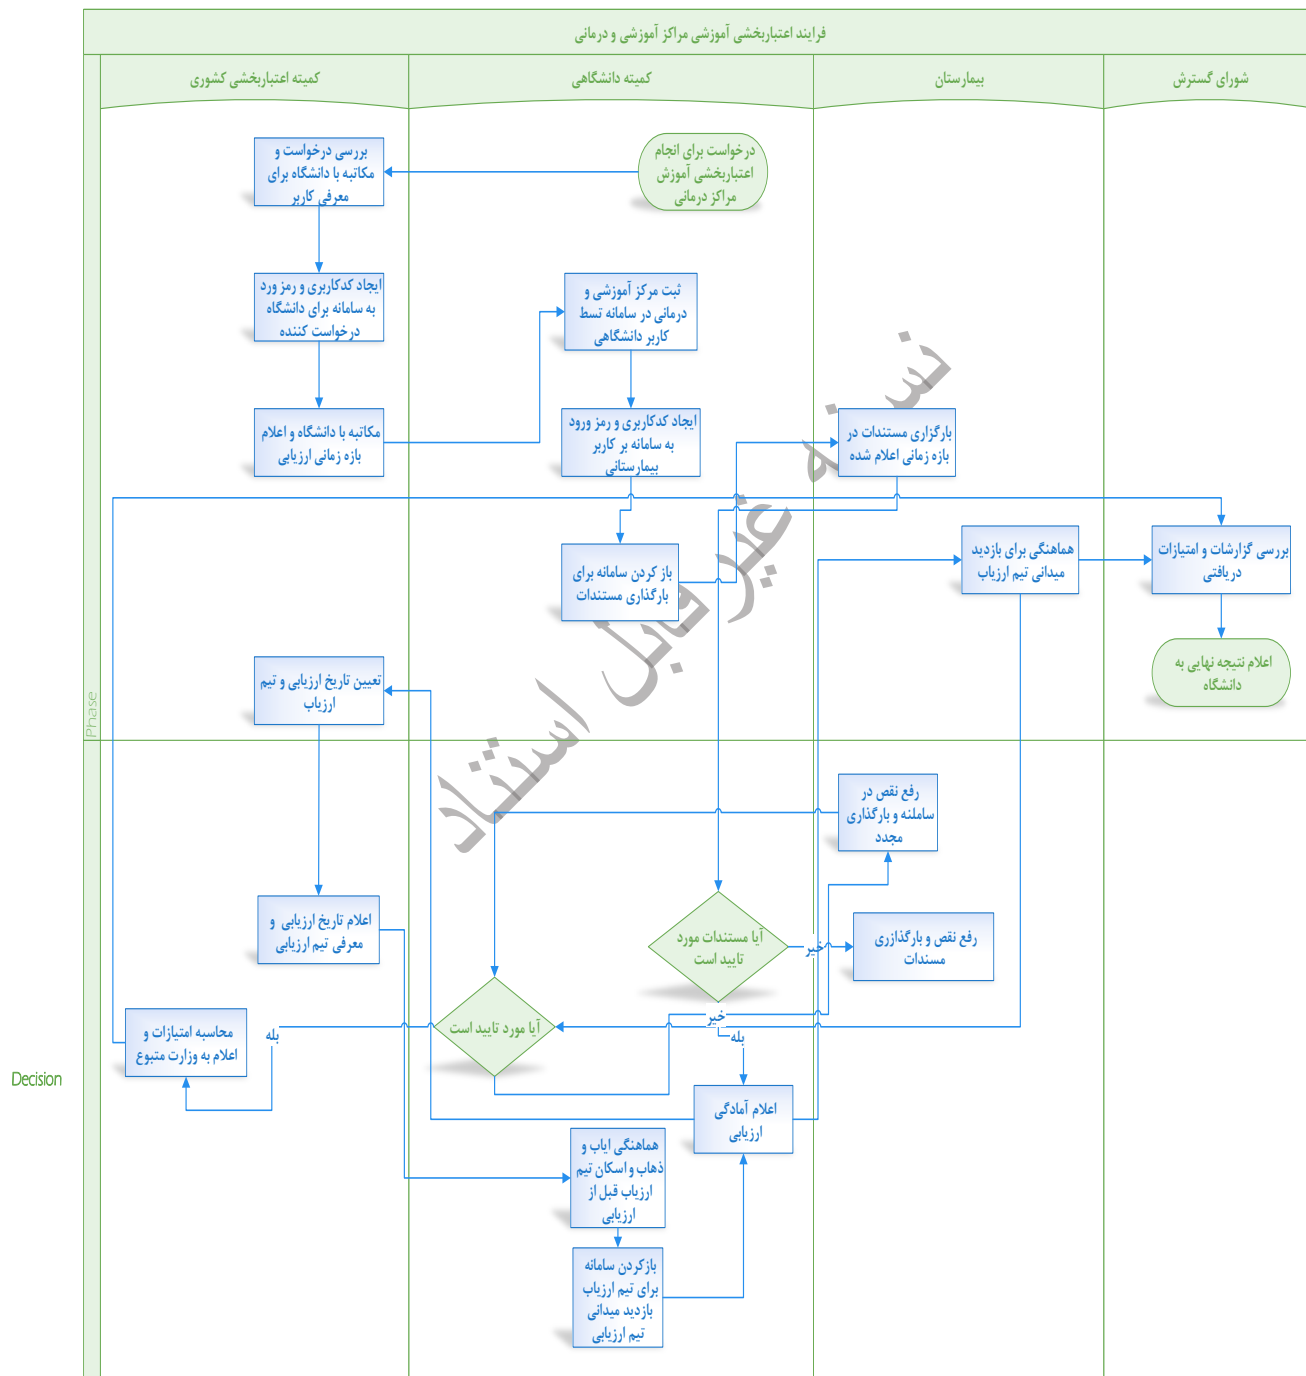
فرایند اعتباربخشی آموزشی مراکز آموزشی و درمانی

کمیته اعتباربخشی کشوری

کمیته دانشگاهی

بیمارستان

شورای گسترش

درخواست برای انجام اعتباربخشی آموزش مراکز درمانی

بررسی درخواست و مکاتبه با دانشگاه برای معرفی کاربر

ایجاد کدکاربری و رمز ورد به سامانه برای دانشگاه درخواست کننده

ثبت مرکز آموزشی و درمانی در سامانه تسط کاربر دانشگاهی

مکاتبه با دانشگاه و اعلام بازه زمانی ارزیابی

ایجاد کدکاربری و رمز ورود به سامانه بر کاربر بیمارستانی

بارگزاری مستندات در بازه زمانی اعلام شده

نسخه غیرقابل استناد

باز کردن سامانه برای بارگذاری مستندات

هماهنگی برای بازدید میدانی تیم ارزیاب

بررسی گزارشات و امتیازات دریافتی

اعلام نتیجه نهایی به دانشگاه

تعیین تاریخ ارزیابی و تیم ارزیاب

Phase

رفع نقص در ساملنه و بارگذاری مجدد

اعلام تاریخ ارزیابی و معرفی تیم ارزیابی

آیا مستندات مورد تایید است

خیر

رفع نقص و بارگذازری مستندات

Decision

محاسبه امتیازات و اعلام به وزارت متبوع

بله

آیا مورد تایید است

خیر

بله

اعلام آمادگی ارزیابی

هماهنگی ایاب و ذهاب و اسکان تیم ارزیاب قبل از ارزیابی

بازکردن سامانه برای تیم ارزیاب بازدید میدانی تیم ارزیابی